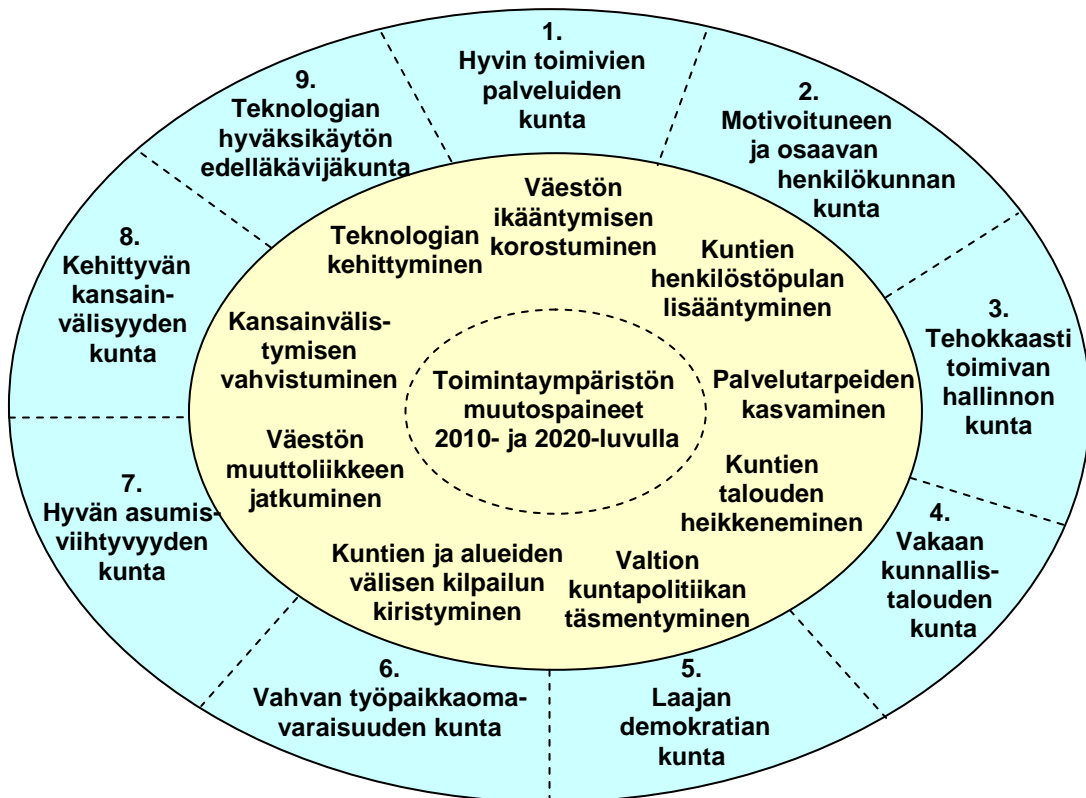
1.
Hyvin toimivien palveluiden kunta

2.
Motivoituneen ja osaavan henkilökunnan kunta

3.
Tehokkaasti toimivan hallinnon kunta

4.
Vakaan kunnallistalouden kunta

5.
Laajan demokratian kunta

6.
Vahvan työpaikkaomavaraisuuden kunta

7.
Hyvän asumisviihtyvyyden kunta

8.
Kehittyvän kansainvälisyyden kunta

9.
Teknologian hyväksikäytön edelläkävijäkunta

Väestön ikääntymisen korostuminen

Kuntien henkilöstöpulan lisääntyminen

Palvelutarpeiden kasvaminen

Kuntien talouden heikkeneminen

Valtion kuntapolitiikan täsmentyminen

Kuntien ja alueiden välisen kilpailun kiristyminen

Väestön muuttoliikkeen jatkuminen

Kansainvälistymisen vahvistuminen

Teknologian kehittyminen

Toimintaympäristön muutospaineet 2010- ja 2020-luvulla